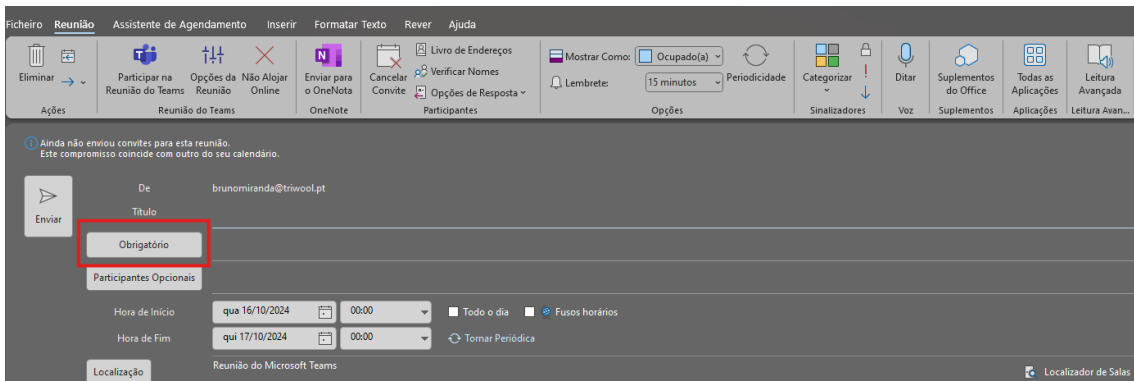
Ficheiro Reunião Assistente de Agendamento Inserir Formatar Texto Rever Ajuda

Eliminar
Ações

Participar na Reunião do Teams
Opções da Reunião
Não Alojar Online
Reunião do Teams

Enviar para o OneNote
OneNote

Cancelar Convite
Livro de Endereços
Verificar Nomes
Opções de Resposta
Participantes

Mostrar Como: Ocupado(a)
Lembrete: 15 minutos
Periodicidade
Opções

Categorizar
Sinalizadores

Ditar
Voz

Suplementos do Office
Suplementos

Todas as Aplicações
Aplicações

Leitura Avançada
Leitura Avan...

Ainda não enviou convites para esta reunião.
Este compromisso coincide com outro do seu calendário.

Enviar

De brunomiranda@triwool.pt
Título

Obrigatório

Participantes Opcionais

Hora de Início qua 16/10/2024 00:00 Todo o dia Fusos horários

Hora de Fim qui 17/10/2024 00:00 Tornar Periódica

Localização Reunião do Microsoft Teams

Localizador de Salas